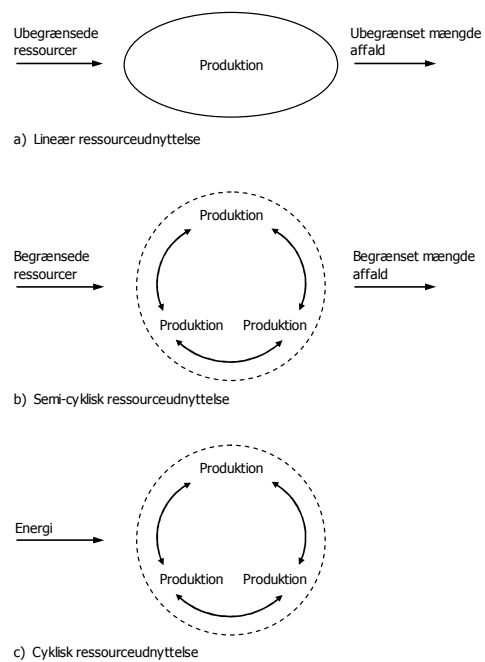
Ubegrænsede ressourcer

Produktion

Ubegrænset mængde affald

a) Lineær ressourceudnyttelse

Produktion

Begrænsede ressourcer

Begrænset mængde affald

Produktion Produktion

b) Semi-cyklisk ressourceudnyttelse

Produktion

Energi

Produktion Produktion

c) Cyklisk ressourceudnyttelse